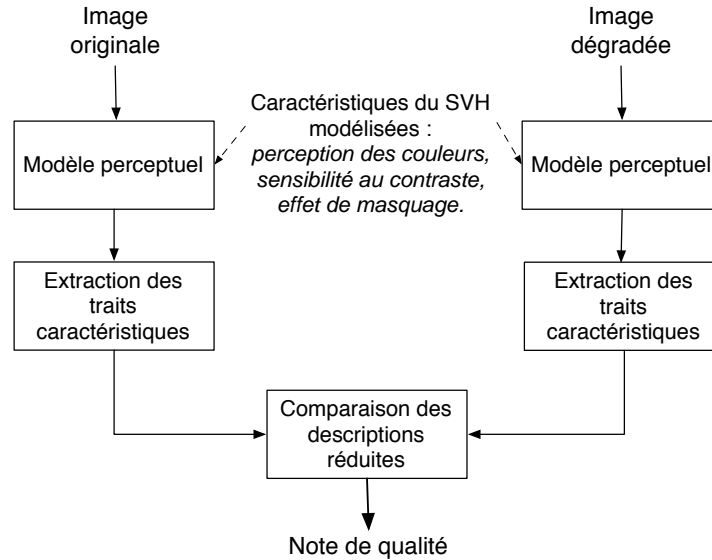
Image originale

Image dégradée

Caractéristiques du SVH modélisées : *perception des couleurs, sensibilité au contraste, effet de masquage.*

Modèle perceptuel

Modèle perceptuel

Extraction des traits caractéristiques

Extraction des traits caractéristiques

Comparaison des descriptions réduites

Note de qualité